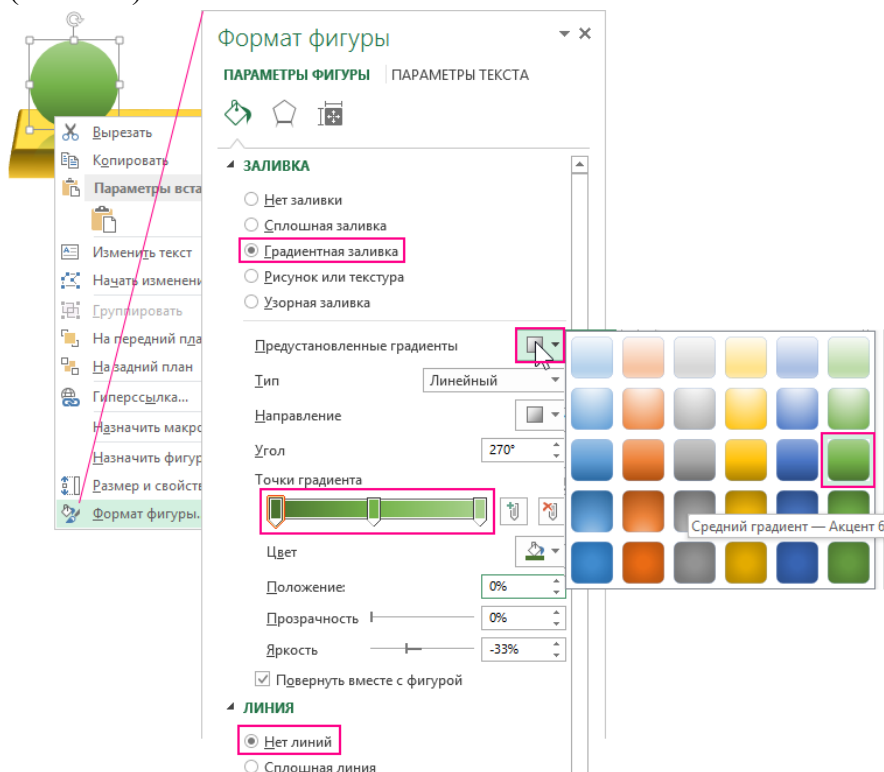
Вырезать
Копировать
Параметры вста
Изменить текст
Начать изменени
Группировать
На передний пла
На задний план
Гиперссылка...
Назначить макро
Назначить фигур
Размер и свойств
Формат фигуры.

Формат фигуры
ПАРАМЕТРЫ ФИГУРЫ | ПАРАМЕТРЫ ТЕКСТА
ЗАЛИВКА
Нет заливки
Сплошная заливка
Градиентная заливка
Рисунок или текстура
Узорная заливка
Предустановленные градиенты
Тип Линейный
Направление
Угол 270°
Точки градиента
Цвет
Положение: 0%
Прозрачность 0%
Яркость -33%
Повернуть вместе с фигурой
ЛИНИЯ
Нет линий
Сплошная линия

Средний градиент — Акцент 6